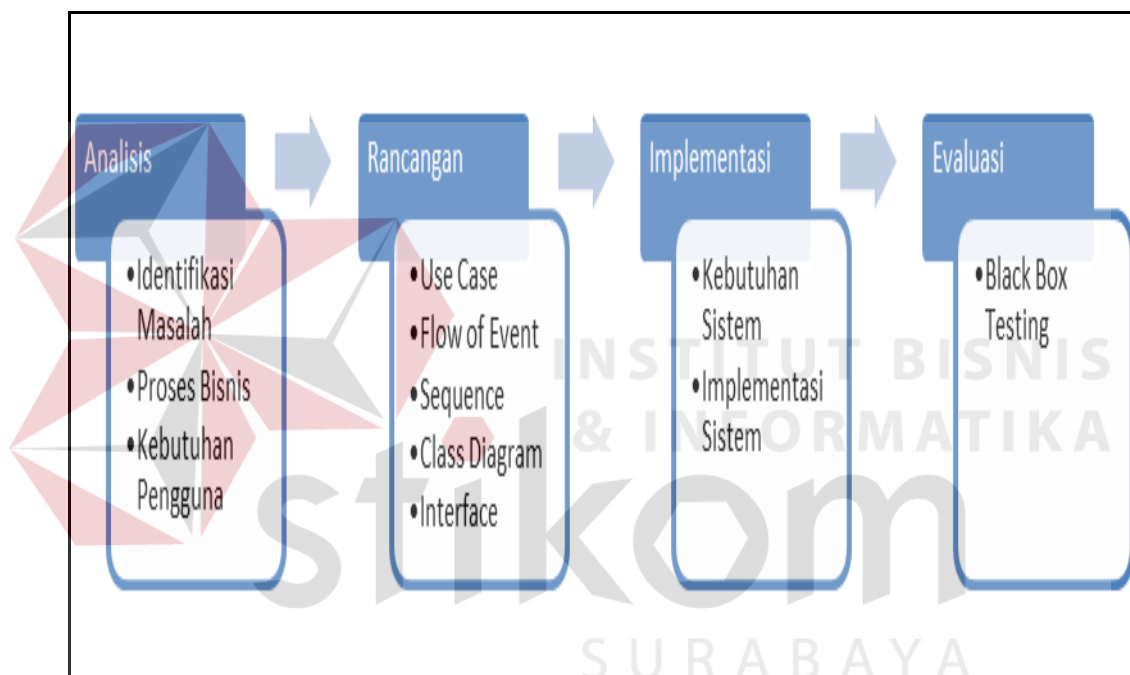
Analisis

•Identifikasi Masalah
•Proses Bisnis
•Kebutuhan Pengguna

Rancangan

•Use Case
•Flow of Event
•Sequence
•Class Diagram
•Interface

Implementasi

•Kebutuhan Sistem
•Implementasi Sistem

Evaluasi

•Black Box Testing

INSTITUT BISNIS & INFORMATIKA
stikom
SURABAYA